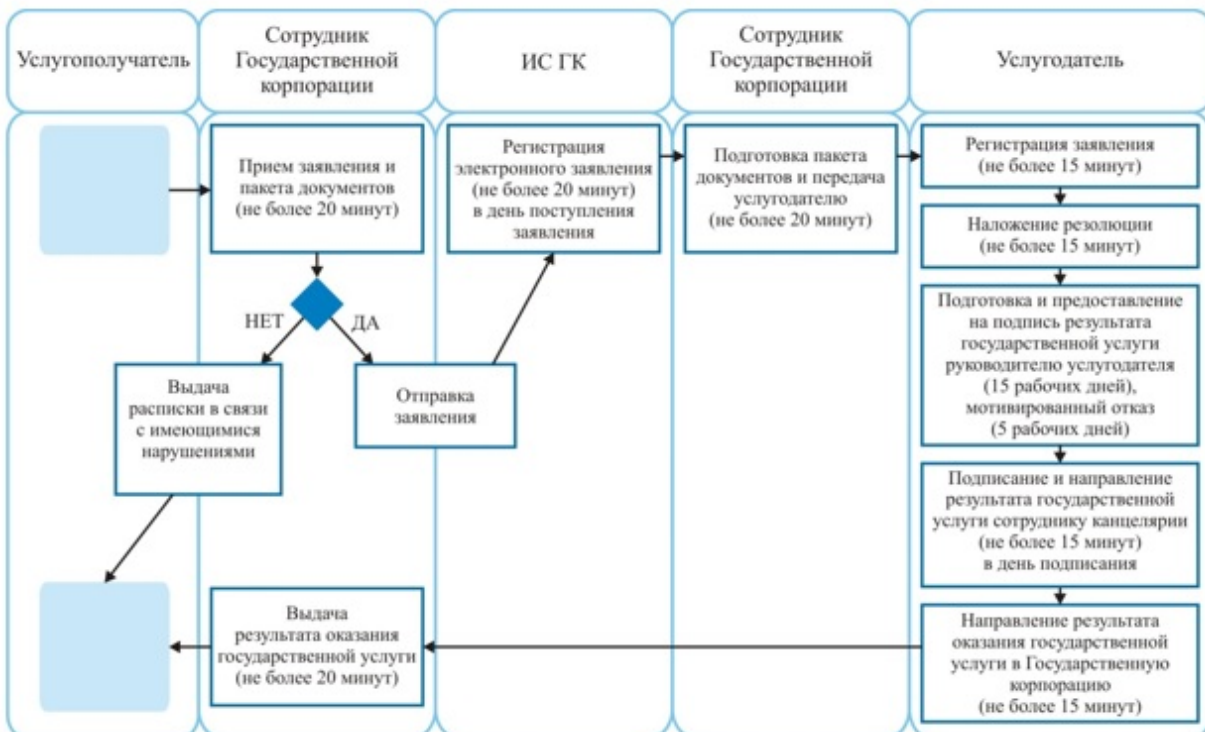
Услугополучатель

Сотрудник Государственной корпорации

ИС ГК

Сотрудник Государственной корпорации

Услугодатель

Прием заявления и пакета документов (не более 20 минут)

Регистрация электронного заявления (не более 20 минут) в день поступления заявления

Подготовка пакета документов и передача услугодателю (не более 20 минут)

Регистрация заявления (не более 15 минут)

Наложение резолюции (не более 15 минут)

НЕТ

ДА

Подготовка и предоставление на подпись результата государственной услуги руководителю услугодателя (15 рабочих дней), мотивированный отказ (5 рабочих дней)

Выдача расписки в связи с имеющимися нарушениями

Отправка заявления

Подписание и направление результата государственной услуги сотруднику канцелярии (не более 15 минут) в день подписания

Выдача результата оказания государственной услуги (не более 20 минут)

Направление результата оказания государственной услуги в Государственную корпорацию (не более 15 минут)